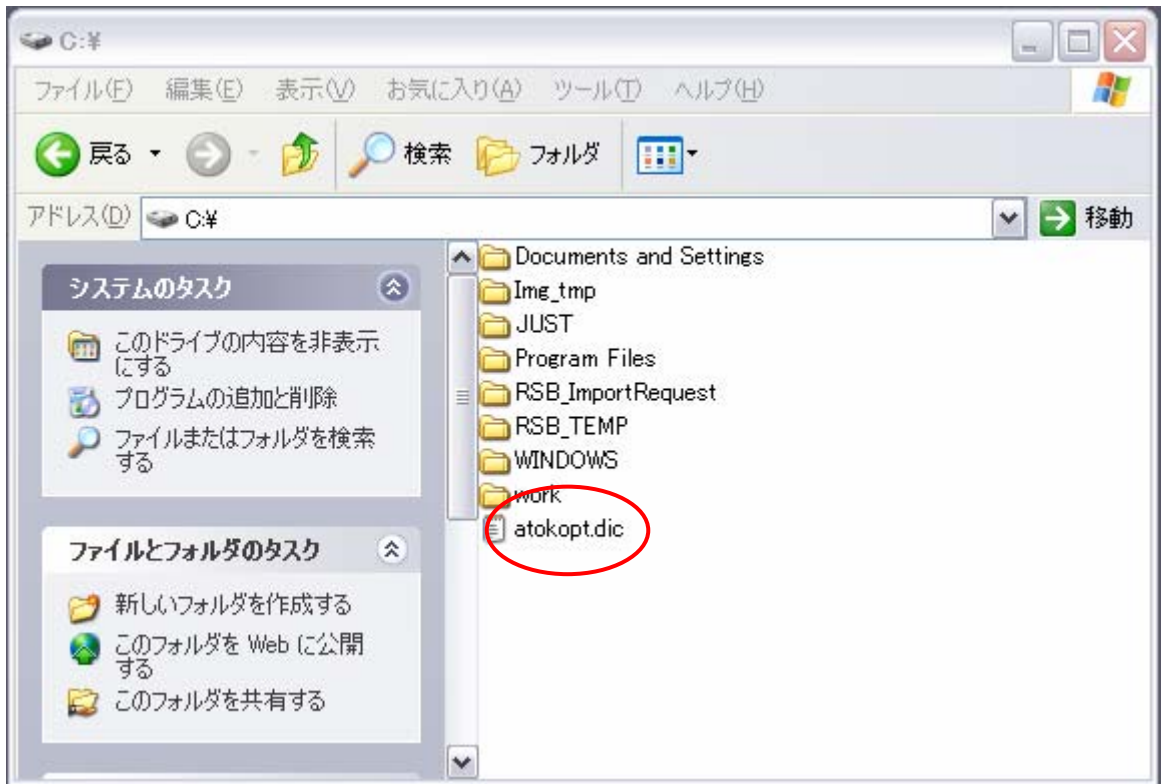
C:¥

ファイル(F) 編集(E) 表示(V) お気に入り(A) ツール(T) ヘルプ(H)

戻る 検索 フォルダ

アドレス(D) C:¥ 移動

システムのタスク

このドライブの内容を非表示にする
プログラムの追加と削除
ファイルまたはフォルダを検索する

ファイルとフォルダのタスク

新しいフォルダを作成する
このフォルダを Web に公開する
このフォルダを共有する

Documents and Settings
Img_tmp
JUST
Program Files
RSB_ImportRequest
RSB_TEMP
WINDOWS
work
atokopt.dic